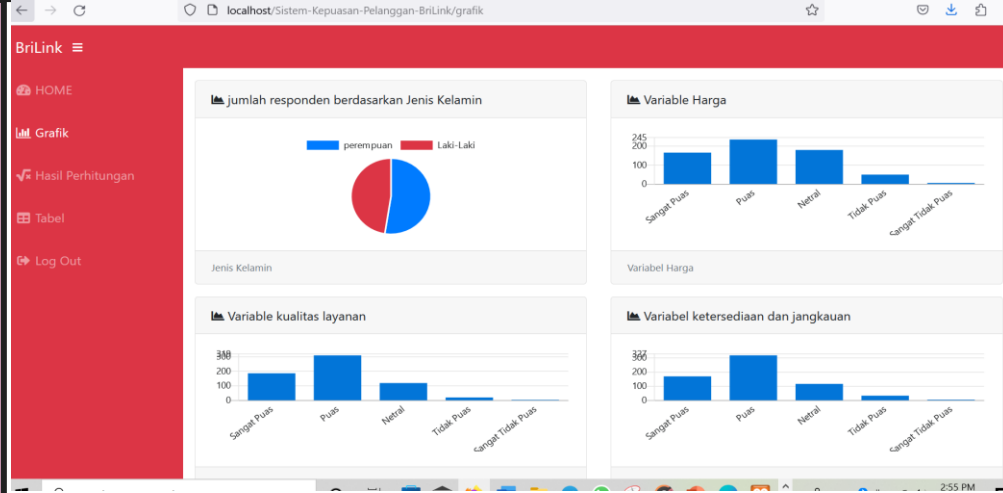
localhost/Sistem-Kepuasan-Pelanggan-BriLink/grafik

BriLink ≡

HOME

Grafik

Hasil Perhitungan

Tabel

Log Out

jumlah responden berdasarkan Jenis Kelamin

perempuan Laki-Laki

Jenis Kelamin

Variable Harga

245
200
100
0

Sangat Puas
Puas
Netral
Tidak Puas
Sangat Tidak Puas

Variabel Harga

Variable kualitas layanan

300
200
100
0

Sangat Puas
Puas
Netral
Tidak Puas
Sangat Tidak Puas

Variabel ketersediaan dan jangkauan

300
200
100
0

Sangat Puas
Puas
Netral
Tidak Puas
Sangat Tidak Puas

2:55 PM